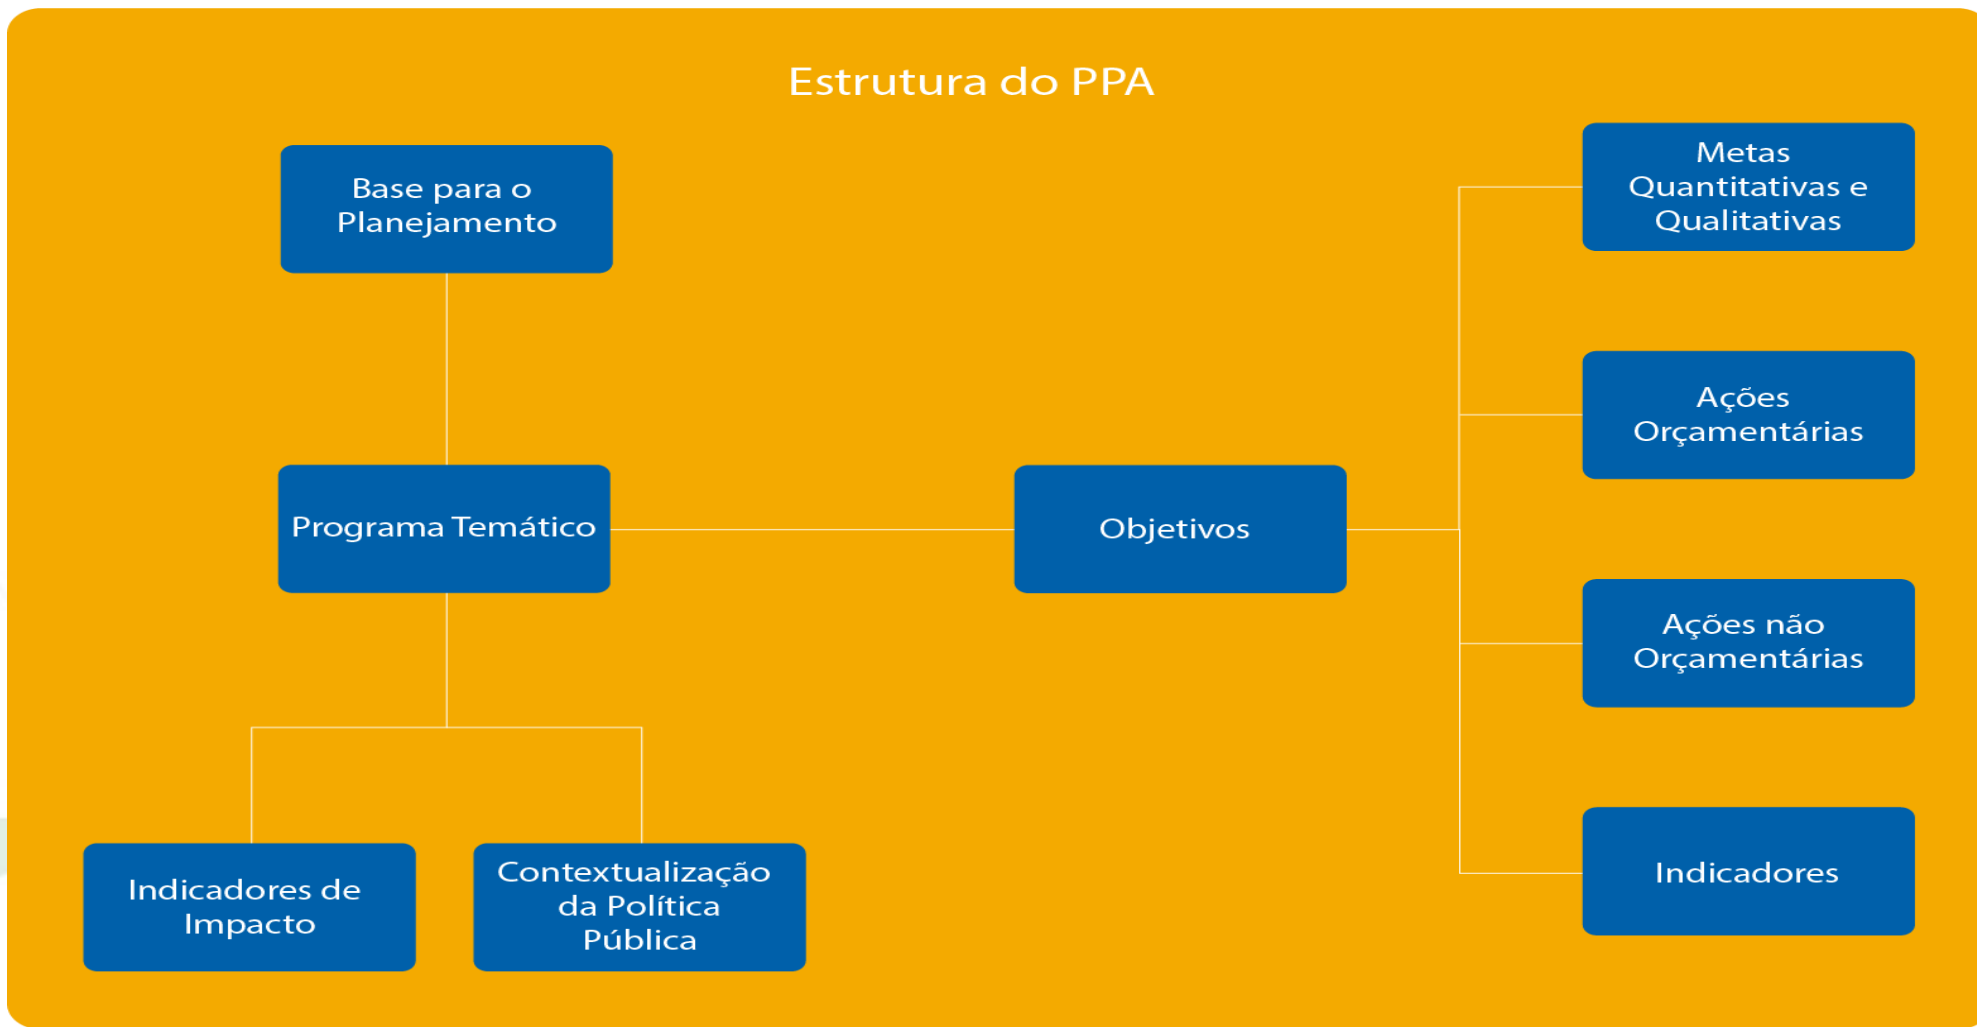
Estrutura do PPA

Base para o Planejamento

Programa Temático

Objetivos

Indicadores de Impacto

Contextualização da Política Pública

Metas Quantitativas e Qualitativas

Ações Orçamentárias

Ações não Orçamentárias

Indicadores